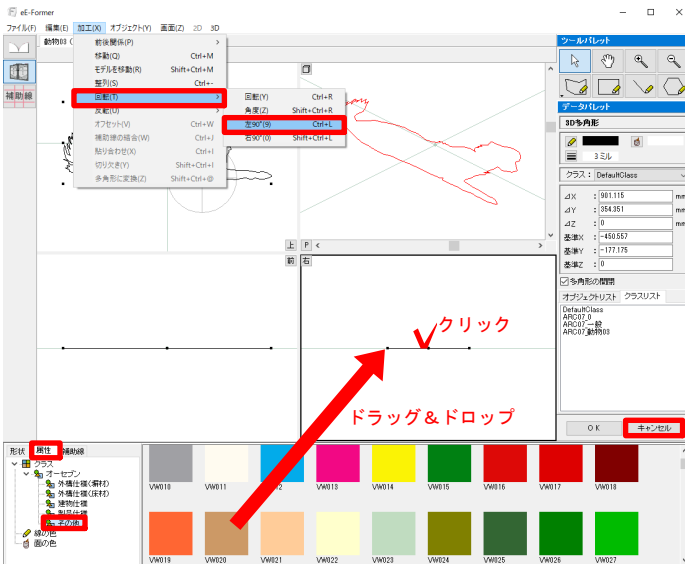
eE-Former

ファイル(F) 編集(E) 加工(X) オブジェクト(Y) 画面(Z) 2D 3D

動物03

補助線

前後関係(P)
移動(Q) Ctrl+M
モデルを移動(R) Shift+Ctrl+M
整列(S) Ctrl+-
回転(T)
反転(U)
オフセット(V) Ctrl+W
補助線の結合(W) Ctrl+J
貼り合わせ(X) Ctrl+I
切り欠き(Y) Shift+Ctrl+I
多角形に変換(Z) Shift+Ctrl+@

回転(Y) Ctrl+R
角度(Z) Shift+Ctrl+R
左90°(9) Ctrl+L
右90°(0) Shift+Ctrl+L

上 P 前 右

クリック

ドラッグ＆ドロップ

ツールパレット

データパレット

3D多角形

3ミル

クラス: DefaultClass

ΔX 901.115 mm
ΔY 354.351 mm
ΔZ 0 mm
基準X -450.557
基準Y -177.175
基準Z 0

多角形の閉鎖

オブジェクトリスト クラスリスト

DefaultClass
ARC07-0
ARC07一般
ARC07動物03

OK キャンセル

形状 属性 補助線

クラス
オーセブン
外構仕様(柵材)
外構仕様(床材)
植栽仕様
制限仕様
その他
線の色
面の色

VW010 VW011 VW012 VW013 VW014 VW015 VW016 VW017 VW018
VW019 VW020 VW021 VW022 VW023 VW024 VW025 VW026 VW027